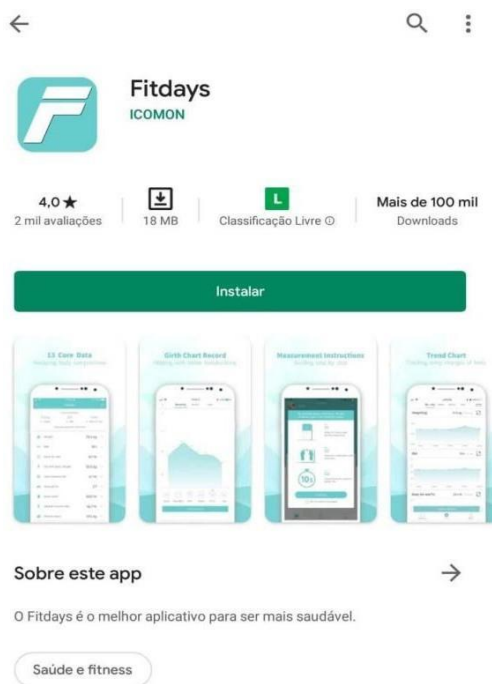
Fitdays
ICOMON

4,0 ★
2 mil avaliações

18 MB

L
Classificação Livre ⓘ

Mais de 100 mil
Downloads

Instalar

13 Core Data
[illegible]

Girth Chart Record
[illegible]

Measurement Instructions
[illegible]

Trend Chart
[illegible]

Sobre este app

O Fitdays é o melhor aplicativo para ser mais saudável.

Saúde e fitness